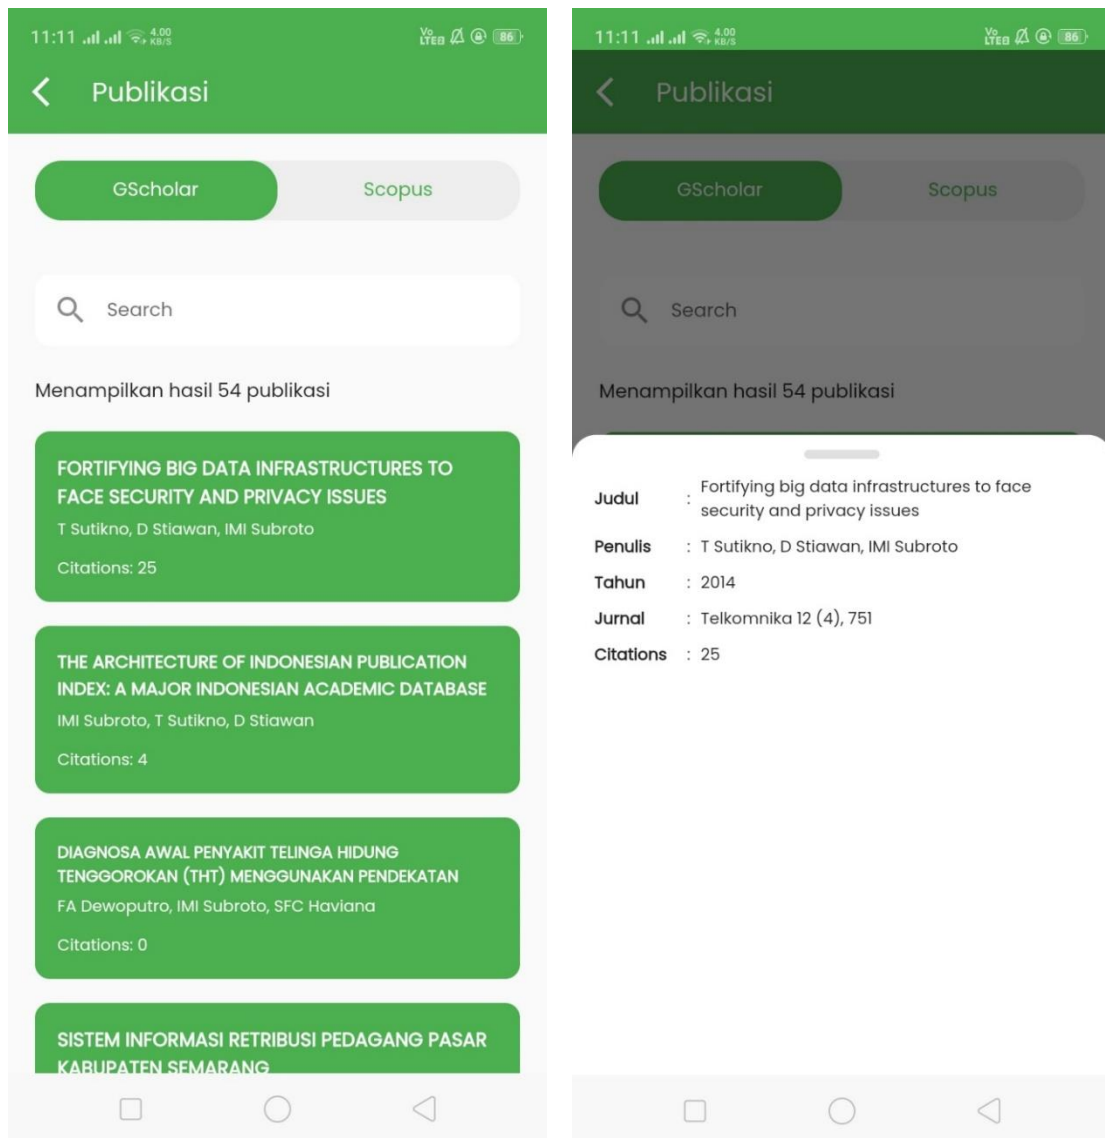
11:11 4.00 KB/S Vo LTE 86

Publikasi

GScholar
Scopus

Search

Menampilkan hasil 54 publikasi

FORTIFYING BIG DATA INFRASTRUCTURES TO FACE SECURITY AND PRIVACY ISSUES
T Sutikno, D Stiawan, IMI Subroto
Citations: 25

THE ARCHITECTURE OF INDONESIAN PUBLICATION INDEX: A MAJOR INDONESIAN ACADEMIC DATABASE
IMI Subroto, T Sutikno, D Stiawan
Citations: 4

DIAGNOSA AWAL PENYAKIT TELINGA HIDUNG TENGGOROKAN (THT) MENGGUNAKAN PENDEKATAN
FA Dewoputro, IMI Subroto, SFC Haviana
Citations: 0

SISTEM INFORMASI RETRIBUSI PEDAGANG PASAR KABUPATEN SEMARANG

11:11 4.00 KB/S Vo LTE 86

Publikasi

GScholar
Scopus

Search

Menampilkan hasil 54 publikasi

| Judul | : Fortifying big data infrastructures to face security and privacy issues |
|---|---|
| Penulis | : T Sutikno, D Stiawan, IMI Subroto |
| Tahun | : 2014 |
| Jurnal | : Telkomnika 12 (4), 751 |
| Citations | : 25 |